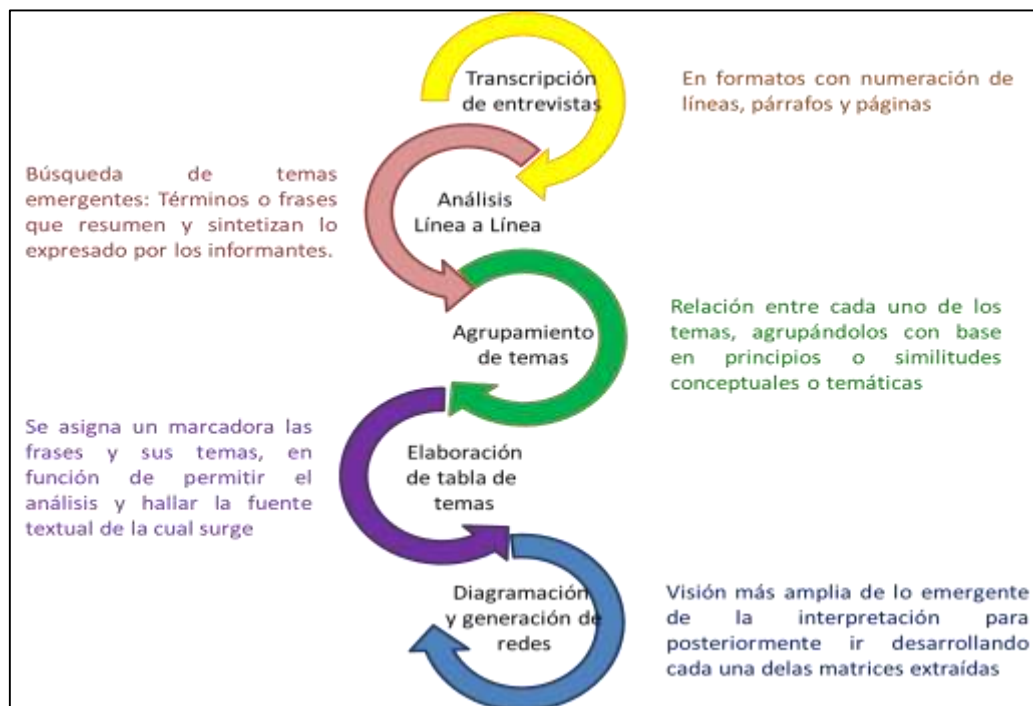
Transcripción de entrevistas

En formatos con numeración de líneas, párrafos y páginas

Búsqueda de temas emergentes: Términos o frases que resumen y sintetizan lo expresado por los informantes.

Análisis Línea a Línea

Agrupamiento de temas

Relación entre cada uno de los temas, agrupándolos con base en principios o similitudes conceptuales o temáticas

Se asigna un marcadora las frases y sus temas, en función de permitir el análisis y hallar la fuente textual de la cual surge

Elaboración de tabla de temas

Diagramación y generación de redes

Visión más amplia de lo emergente de la interpretación para posteriormente ir desarrollando cada una delas matrices extraídas